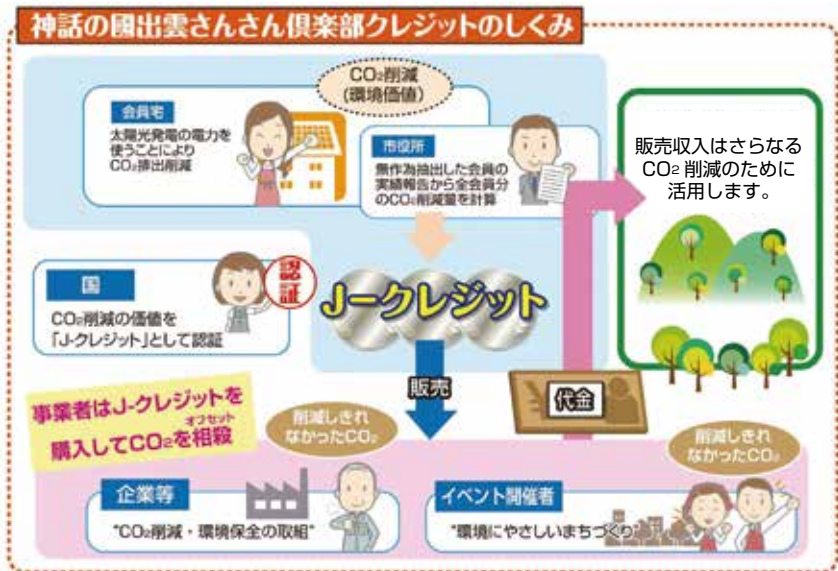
神話の國出雲さんさん倶楽部クレジットのしくみ

$CO_2$削減
（環境価値）

会員宅
太陽光発電の電力を使うことにより$CO_2$排出削減

市役所
無作為抽出した会員の実績報告から全会員分の$CO_2$削減量を計算

国
$CO_2$削減の価値を「J-クレジット」として認証

認証

J−クレジット

販売収入はさらなる$CO_2$削減のために活用します。

販売

代金

事業者はJ-クレジットを購入して$CO_2$を相殺（オフセット）

削減しきれなかった$CO_2$

削減しきれなかった$CO_2$

企業等
"$CO_2$削減・環境保全の取組"

イベント開催者
"環境にやさしいまちづくり"